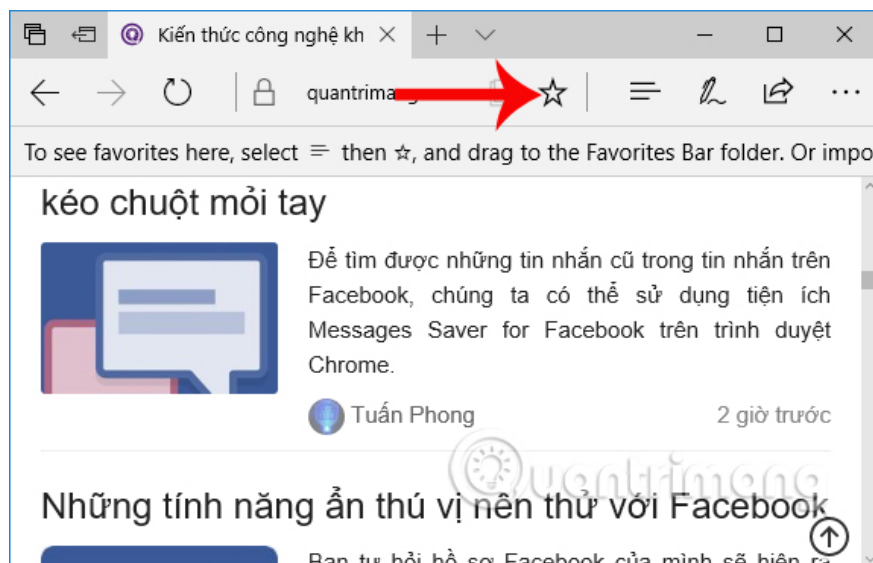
Kiến thức công nghệ kh

quantrimang

To see favorites here, select ≡ then ☆, and drag to the Favorites Bar folder. Or impo

kéo chuột mỏi tay

Để tìm được những tin nhắn cũ trong tin nhắn trên Facebook, chúng ta có thể sử dụng tiện ích Messages Saver for Facebook trên trình duyệt Chrome.

Tuấn Phong

2 giờ trước

Quantrimang

Những tính năng ẩn thú vị nên thử với Facebook

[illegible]